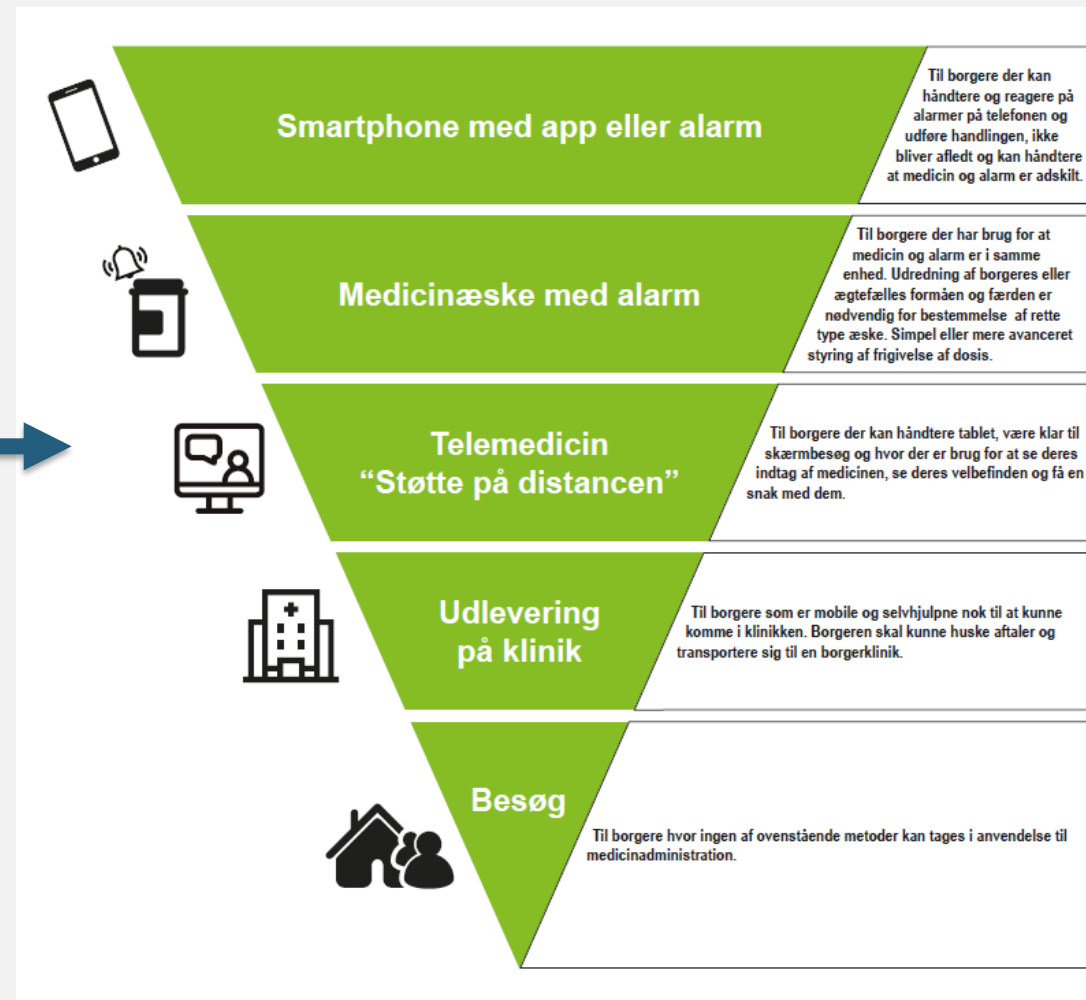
Smartphone med app eller alarm

Til borgere der kan håndtere og reagere på alarmer på telefonen og udføre handlingen, ikke bliver afledt og kan håndtere at medicin og alarm er adskilt.

Medicinæske med alarm

Til borgere der har brug for at medicin og alarm er i samme enhed. Udredning af borgeres eller ægtefælles formåen og færden er nødvendig for bestemmelse af rette type æske. Simpel eller mere avanceret styring af frigivelse af dosis.

Telemedicin
"Støtte på distancen"

Til borgere der kan håndtere tablet, være klar til skærmbesøg og hvor der er brug for at se deres indtag af medicinen, se deres velbefinden og få en snak med dem.

Udlevering på klinik

Til borgere som er mobile og selvhjulpne nok til at kunne komme i klinikken. Borgeren skal kunne huske aftaler og transportere sig til en borgerklinik.

Besøg

Til borgere hvor ingen af ovenstående metoder kan tages i anvendelse til medicinadministration.